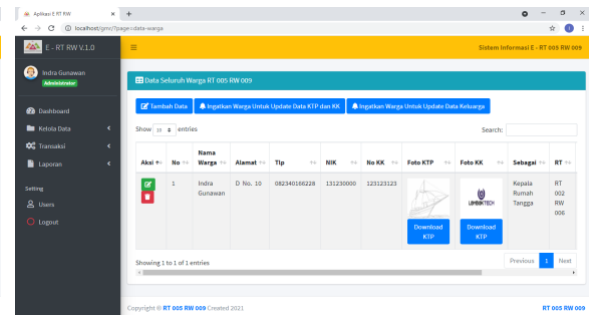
Aplikasi E RT RW
localhost/gmc?page=data-warga

E - RT RW V.1.0

Sistem Informasi E - RT 005 RW 009

Indra Gunawan
Administrator

Dashboard
Kelola Data
Transaksi
Laporan

Setting
Users
Logout

Data Seluruh Warga RT 005 RW 009

Tambah Data
Ingatkan Warga Untuk Update Data KTP dan KK
Ingatkan Warga Untuk Update Data Keluarga

Show 10 entries
Search:

| Aksi | No | Nama Warga | Alamat | Tlp | NIK | No KK | Foto KTP | Foto KK | Sebagai | RT |
|---|---|---|---|---|---|---|---|---|---|---|
| | 1 | Indra Gunawan | D No. 10 | 082340168228 | 131230000 | 123123123 | Download KTP | UMBRTECH Download KTP | Kepala Rumah Tangga | RT 002 RW 006 |

Showing 1 to 1 of 1 entries
Previous 1 Next

Copyright © RT 005 RW 009 Created 2021
RT 005 RW 009